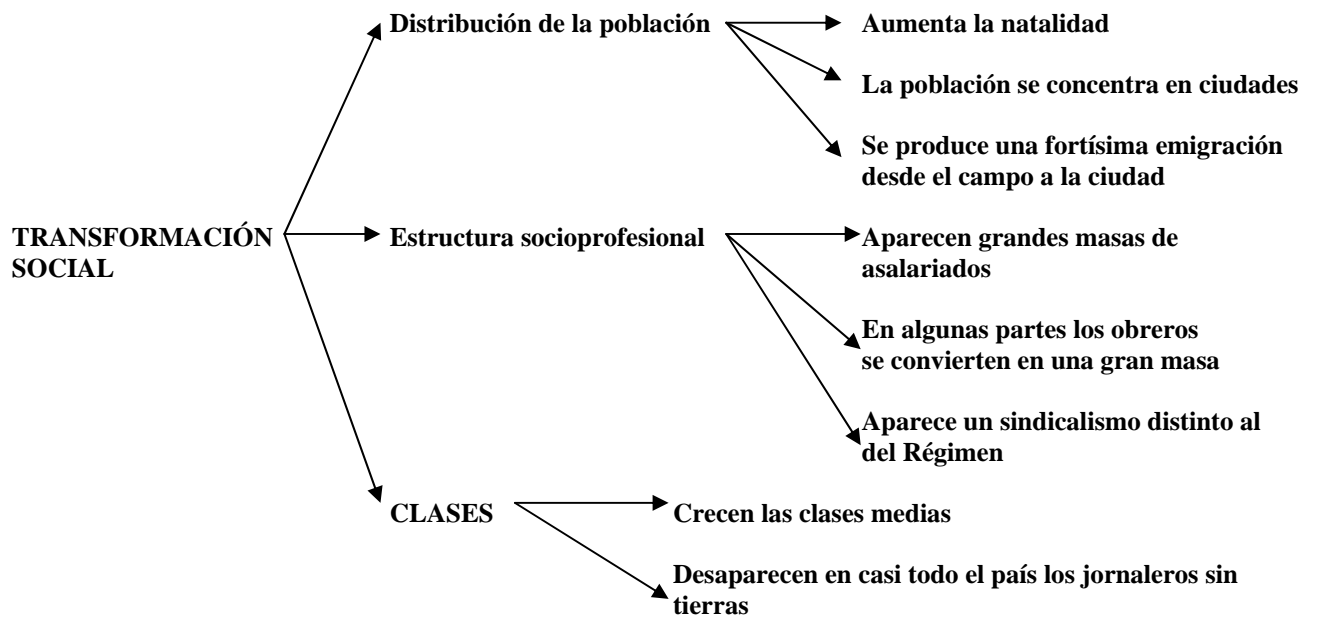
TRANSFORMACIÓN SOCIAL

Distribución de la población

Aumenta la natalidad

La población se concentra en ciudades

Se produce una fortísima emigración desde el campo a la ciudad

Estructura socioprofesional

Aparecen grandes masas de asalariados

En algunas partes los obreros se convierten en una gran masa

Aparece un sindicalismo distinto al del Régimen

CLASES

Crecen las clases medias

Desaparecen en casi todo el país los jornaleros sin tierras